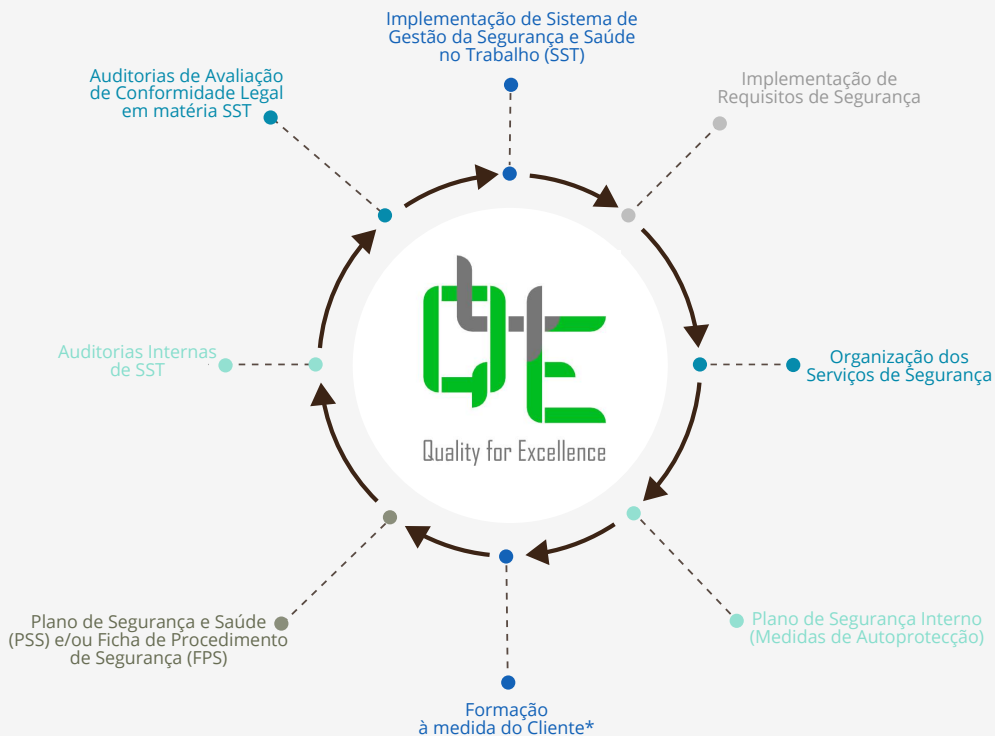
Implementação de Sistema de Gestão da Segurança e Saúde no Trabalho (SST)

Implementação de Requisitos de Segurança

Organização dos Serviços de Segurança

Plano de Segurança Interno (Medidas de Autoprotecção)

Formação à medida do Cliente*

Plano de Segurança e Saúde (PSS) e/ou Ficha de Procedimento de Segurança (FPS)

Auditorias Internas de SST

Auditorias de Avaliação de Conformidade Legal em matéria SST

QfE

Quality for Excellence